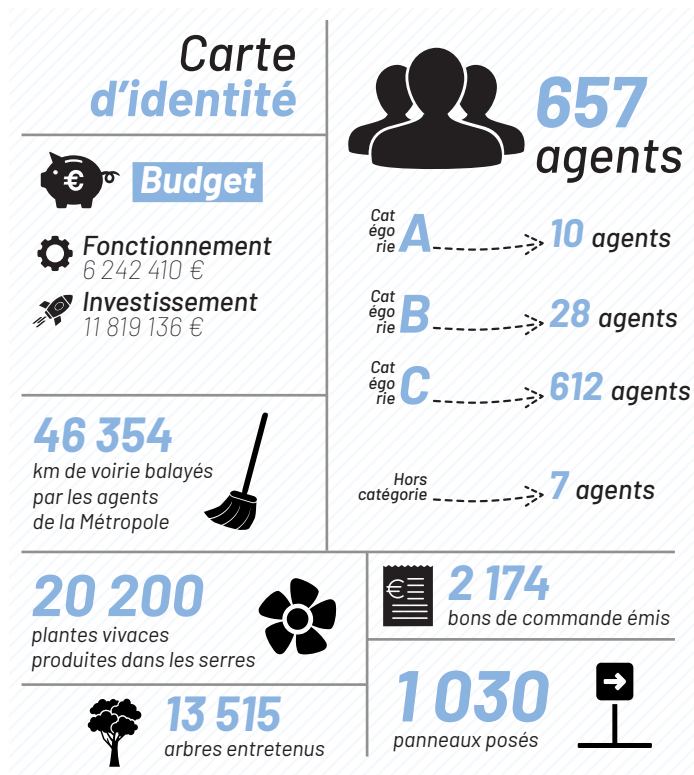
Carte d'identité

€

Budget

Fonctionnement
6 242 410 €

Investissement
11 819 136 €

46 354
km de voirie balayés par les agents de la Métropole

657 agents

Catégorie A → 10 agents

Catégorie B → 28 agents

Catégorie C → 612 agents

Hors catégorie → 7 agents

20 200
plantes vivaces produites dans les serres

€

2 174
bons de commande émis

13 515
arbres entretenus

1 030
panneaux posés